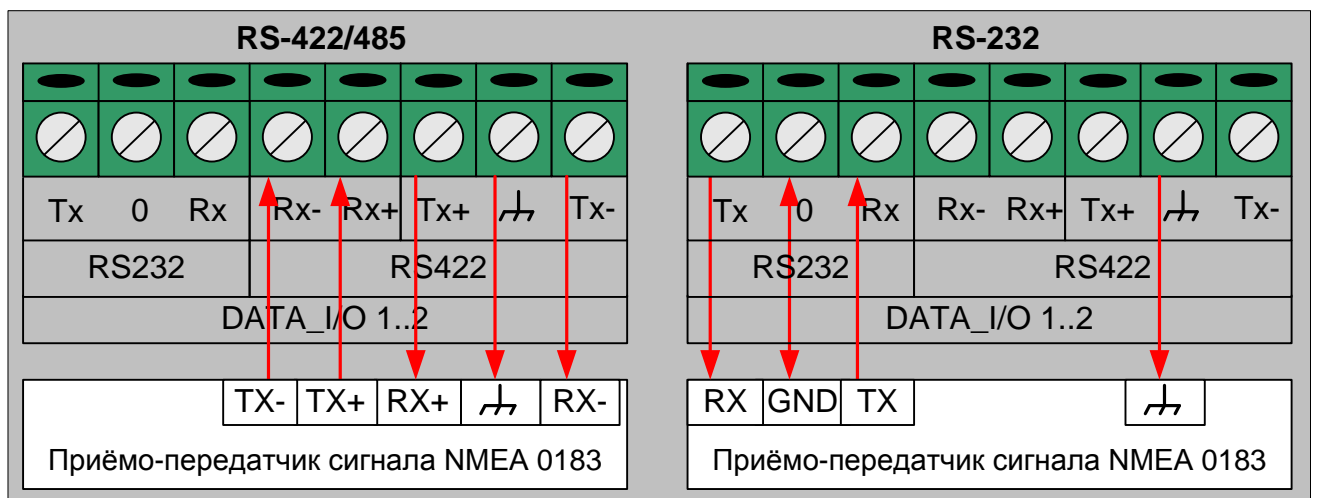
RS-422/485

Tx 0 Rx Rx- Rx+ Tx+ Tx-

RS232 RS422

DATA_I/O 1..2

TX- TX+ RX+ RX-

Приёмо-передатчик сигнала NMEA 0183

RS-232

Tx 0 Rx Rx- Rx+ Tx+ Tx-

RS232 RS422

DATA_I/O 1..2

RX GND TX

Приёмо-передатчик сигнала NMEA 0183